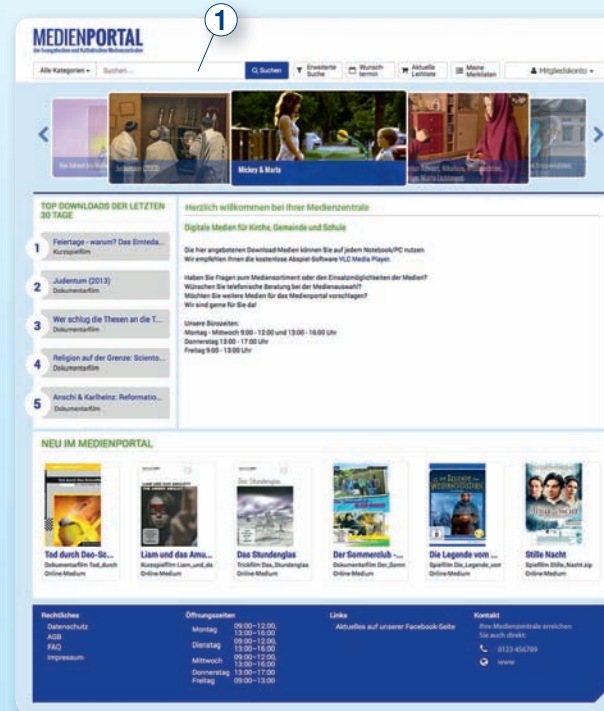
1

MEDIENPORTAL
der Evangelischen und Katholischen Medienzentralen

Alle Kategorien ▾ Suchen... Suchen Erweiterte Suche Wunschtermin Aktuelle Leihliste Meine Merklisten Mitgliedskonto ▾

Das Wunder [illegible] Judentum (2013) Mickey & Marta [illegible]

TOP DOWNLOADS DER LETZTEN 30 TAGE

1 Feiertage - warum? Das Erntedа... Kurzspielfilm

2 Judentum (2013) Dokumentarfilm

3 Wer schlug die Thesen an die T... Dokumentarfilm

4 Religion auf der Grenze: Sciento... Dokumentarfilm

5 Anschi & Karlheinz: Reformatio... Dokumentarfilm

Herzlich willkommen bei Ihrer Medienzentrale

Digitale Medien für Kirche, Gemeinde und Schule

Die hier angebotenen Download-Medien können Sie auf jedem Notebook/PC nutzen. Wir empfehlen Ihnen die kostenlose Abspiel-Software VLC Media Player.

Haben Sie Fragen zum Mediensortiment oder den Einsatzmöglichkeiten der Medien? Wünschen Sie telefonische Beratung bei der Medienauswahl? Möchten Sie weitere Medien für das Medienportal vorschlagen? Wir sind gerne für Sie da!

Unsere Bürozeiten:
Montag - Mittwoch 9:00 - 12:00 und 13:00 - 16:00 Uhr
Donnerstag 13:00 - 17:00 Uhr
Freitag 9:00 - 13:00 Uhr

NEU IM MEDIENPORTAL

Tod durch Deo-Sz... Dokumentarfilm Tod_durch Online-Medium

Liam und das Amu... Kurzspielfilm Liam_und_da Online-Medium

Das Stundenglas Trickfilm Das_Stundenglas Online-Medium

Der Sommerclub -... Dokumentarfilm Der_Somm Online-Medium

Die Legende vom ... Spielfilm Die_Legende_vom Online-Medium

Stille Nacht Spielfilm Stille_Nacht.zip Online-Medium

Rechtliches
Datenschutz
AGB
FAQ
Impressum

Öffnungszeiten
| | |
|---|---|
| Montag | 09:00—12:00, 13:00—16:00 |
| Dienstag | 09:00—12:00, 13:00—16:00 |
| Mittwoch | 09:00—12:00, 13:00—16:00 |
| Donnerstag | 13:00—17:00 |
| Freitag | 09:00—13:00 |

Links
Aktuelles auf unserer Facebook-Seite

Kontakt
Ihre Medienzentrale erreichen Sie auch direkt:
0123 456789
www